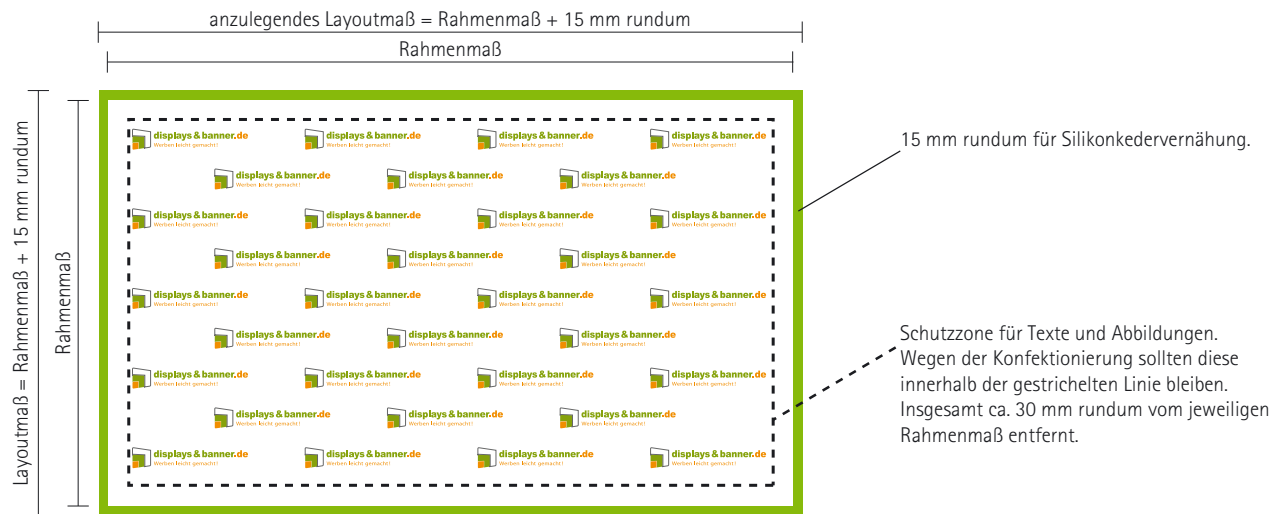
anzulegendes Layoutmaß = Rahmenmaß + 15 mm rundum

Rahmenmaß

Layoutmaß = Rahmenmaß + 15 mm rundum

Rahmenmaß

displays&banner.de Werben leicht gemacht! displays&banner.de Werben leicht gemacht! displays&banner.de Werben leicht gemacht! displays&banner.de Werben leicht gemacht!

displays&banner.de Werben leicht gemacht! displays&banner.de Werben leicht gemacht! displays&banner.de Werben leicht gemacht!

displays&banner.de Werben leicht gemacht! displays&banner.de Werben leicht gemacht! displays&banner.de Werben leicht gemacht! displays&banner.de Werben leicht gemacht!

displays&banner.de Werben leicht gemacht! displays&banner.de Werben leicht gemacht! displays&banner.de Werben leicht gemacht!

displays&banner.de Werben leicht gemacht! displays&banner.de Werben leicht gemacht! displays&banner.de Werben leicht gemacht! displays&banner.de Werben leicht gemacht!

displays&banner.de Werben leicht gemacht! displays&banner.de Werben leicht gemacht! displays&banner.de Werben leicht gemacht!

displays&banner.de Werben leicht gemacht! displays&banner.de Werben leicht gemacht! displays&banner.de Werben leicht gemacht! displays&banner.de Werben leicht gemacht!

displays&banner.de Werben leicht gemacht! displays&banner.de Werben leicht gemacht! displays&banner.de Werben leicht gemacht!

displays&banner.de Werben leicht gemacht! displays&banner.de Werben leicht gemacht! displays&banner.de Werben leicht gemacht! displays&banner.de Werben leicht gemacht!

15 mm rundum für Silikonkedervernähung.

Schutzzone für Texte und Abbildungen. Wegen der Konfektionierung sollten diese innerhalb der gestrichelten Linie bleiben. Insgesamt ca. 30 mm rundum vom jeweiligen Rahmenmaß entfernt.